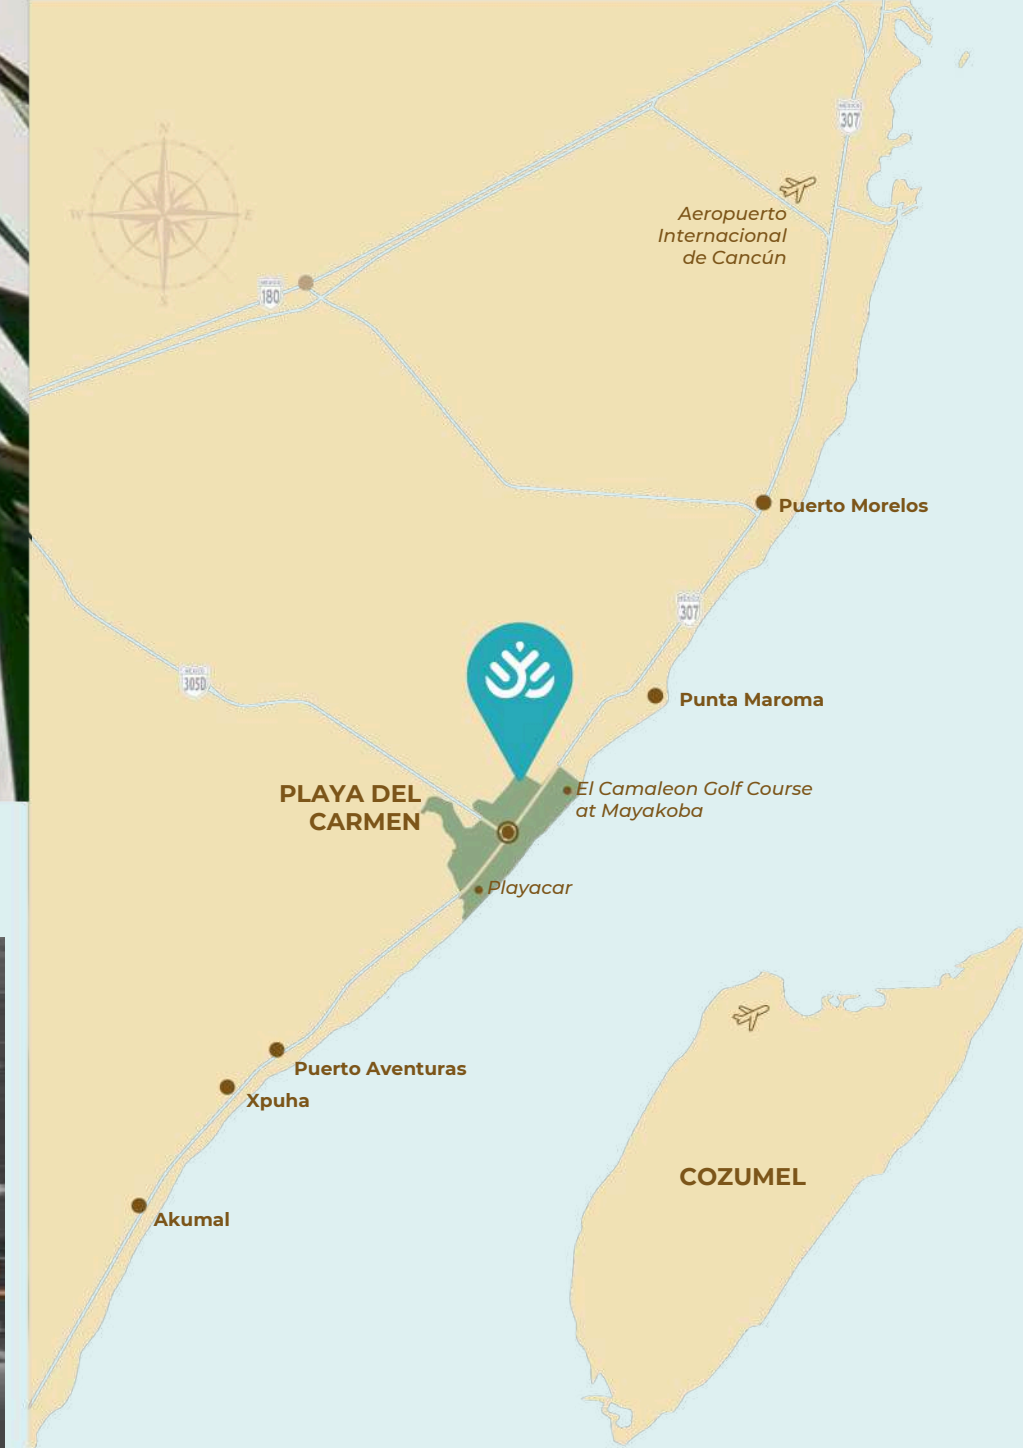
N
W
E
S
MEXICO
307
Aeropuerto Internacional de Cancún
MEXICO
180
Puerto Morelos
MEXICO
307
MEXICO
305D
Punta Maroma
PLAYA DEL CARMEN
El Camaleon Golf Course at Mayakoba
Playacar
Puerto Aventuras
Xpuha
Akumal
COZUMEL